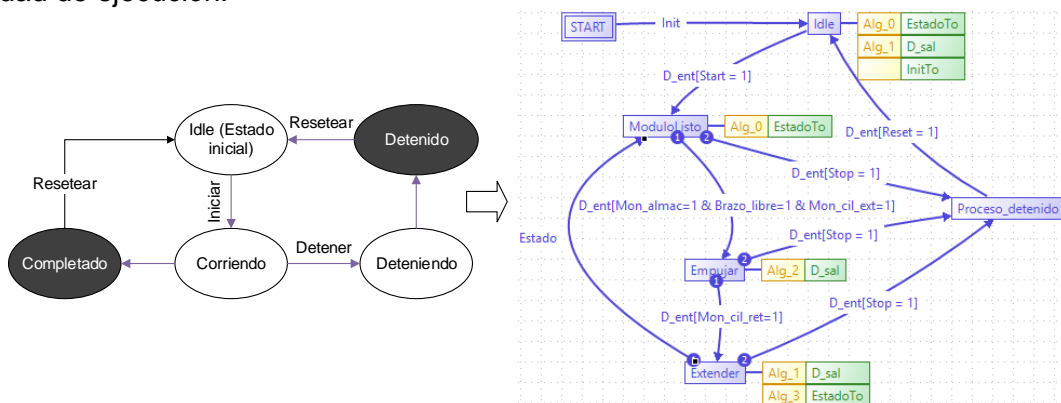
dad de ejecución.

Idle (Estado inicial)

Resetear

Detenido

Resetear

Iniciar

Completado

Corriendo

Detener

Deteniendo

START

Init

Idle

Alg_0

EstadoTo

Alg_1

D_sal

InitTo

D_ent[Start = 1]

ModuloListo

Alg_0

EstadoTo

D_ent[Reset = 1]

D_ent[Stop = 1]

D_ent[Mon_almac=1 & Brazo_libre=1 & Mon_cil_ext=1]

Proceso_detenido

Estado

D_ent[Stop = 1]

Empujar

Alg_2

D_sal

D_ent[Stop = 1]

D_ent[Mon_cil_ret=1]

Extender

Alg_1

D_sal

Alg_3

EstadoTo